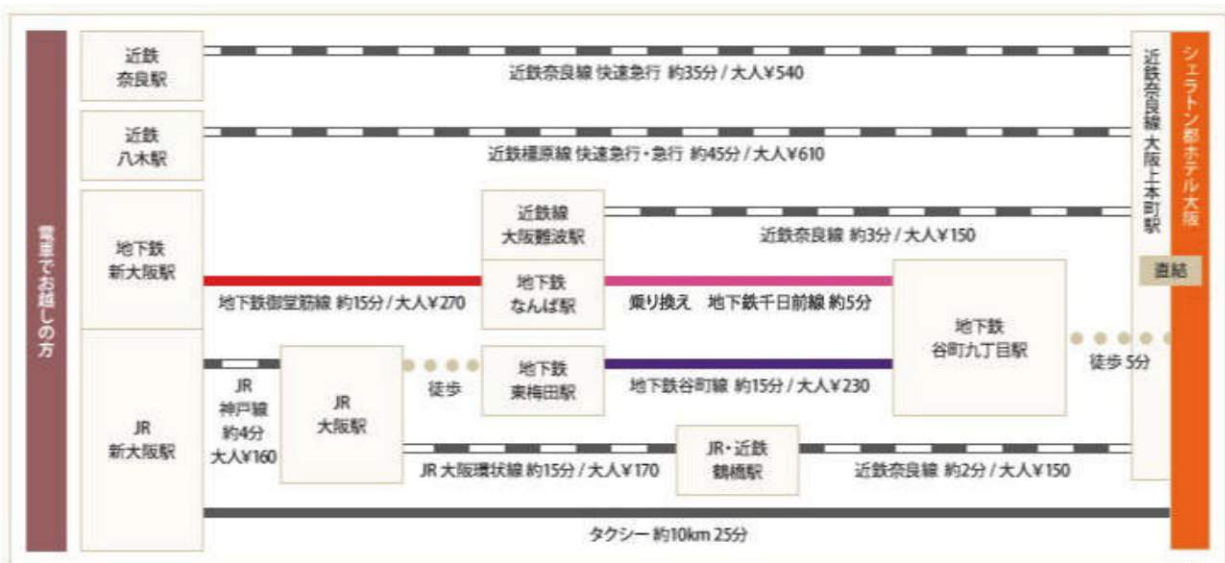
電車でお越しの方

近鉄
奈良駅

近鉄奈良線 快速急行 約35分 / 大人¥540

近鉄
八木駅

近鉄橿原線 快速急行・急行 約45分 / 大人¥610

地下鉄
新大阪駅

近鉄線
大阪難波駅

近鉄奈良線 約3分 / 大人¥150

地下鉄御堂筋線 約15分 / 大人¥270

地下鉄
なんば駅

乗り換え 地下鉄千日前線 約5分

地下鉄
谷町九丁目駅

JR
新大阪駅

JR
神戸線
約4分
大人¥160

JR
大阪駅

徒歩

地下鉄
東梅田駅

地下鉄谷町線 約15分 / 大人¥230

徒歩 5分

JR 大阪環状線 約15分 / 大人¥170

JR・近鉄
鶴橋駅

近鉄奈良線 約2分 / 大人¥150

タクシー 約10km 25分

近鉄奈良線 大阪上本町駅

直結

シェラトン都ホテル大阪